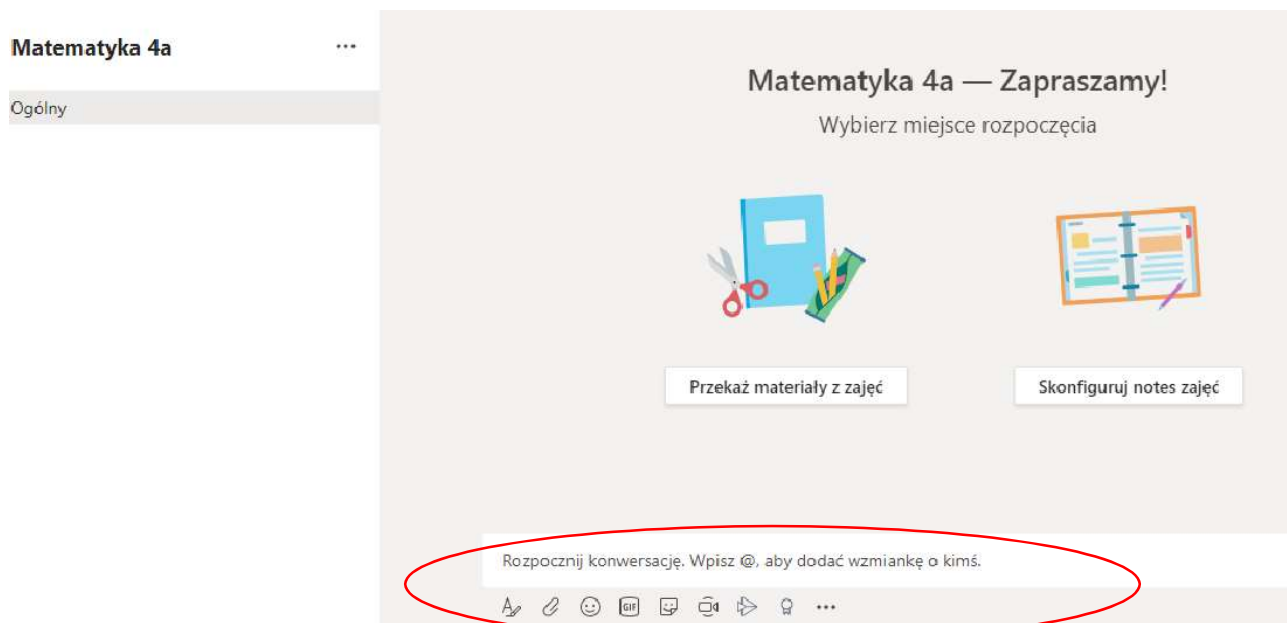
Matematyka 4a ···

Ogólny

Matematyka 4a — Zapraszamy!

Wybierz miejsce rozpoczęcia

Przekaż materiały z zajęć

Skonfiguruj notes zajęć

Rozpocznij konwersację. Wpisz @, aby dodać wzmiankę o kimś.

GIF ···